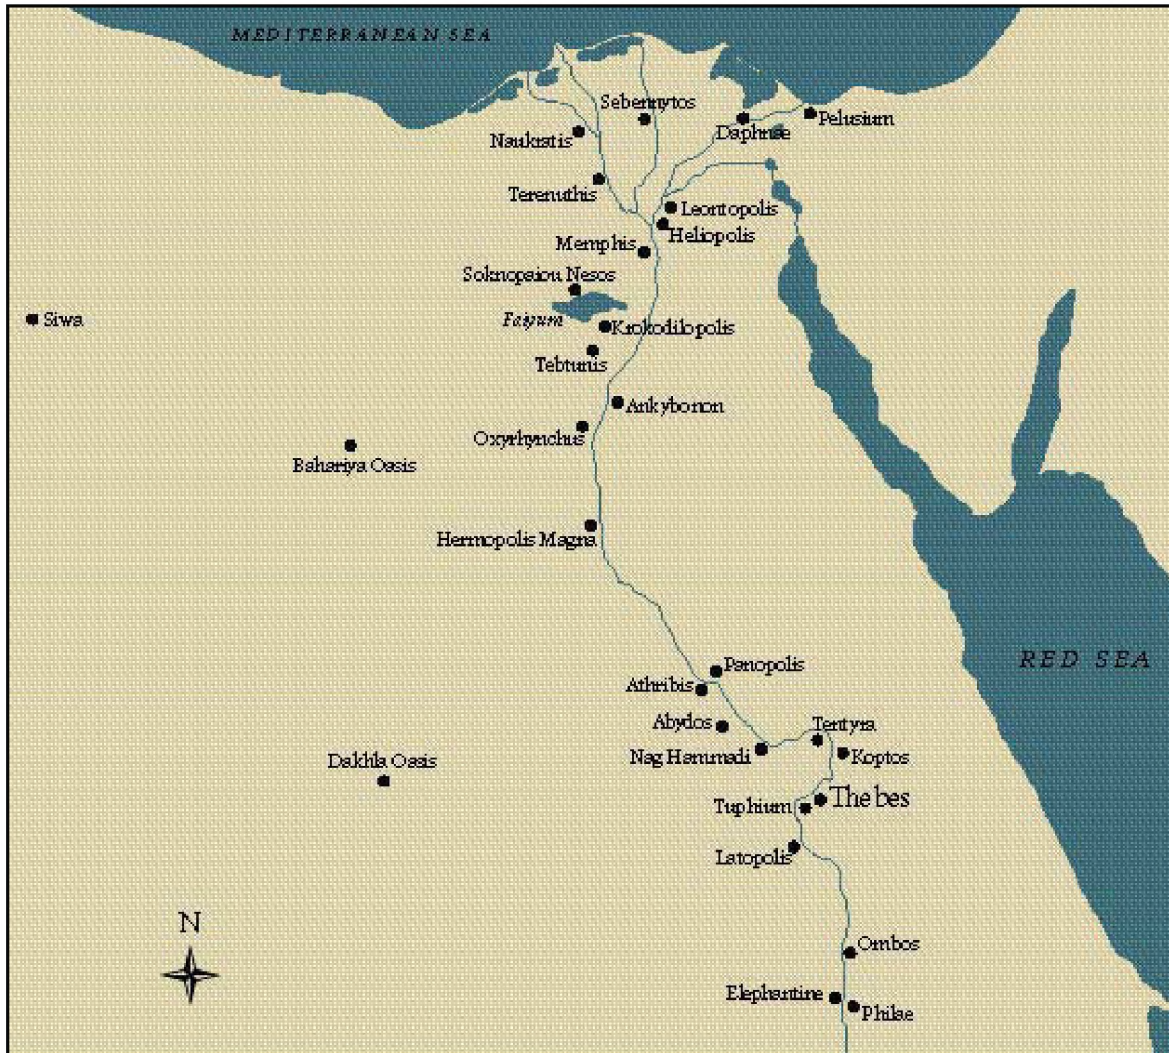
MEDITERRANEAN SEA
Sebennytos
Naukratis
Daphnae
Pelusium
Terenuthis
Leontopolis
Heliopolis
Memphis
Soknopaiou Nesos
Siwa
Faiyum
Krokodilopolis
Tebtunis
Ankyronon
Oxyrhynchus
Bahariya Oasis
Hermopolis Magna
RED SEA
Panopolis
Athribis
Abydos
Tentyra
Nag Hammadi
Koptos
Dakhla Oasis
Tuphium
Thebes
Latopolis
N
Ombos
Elephantine
Philae